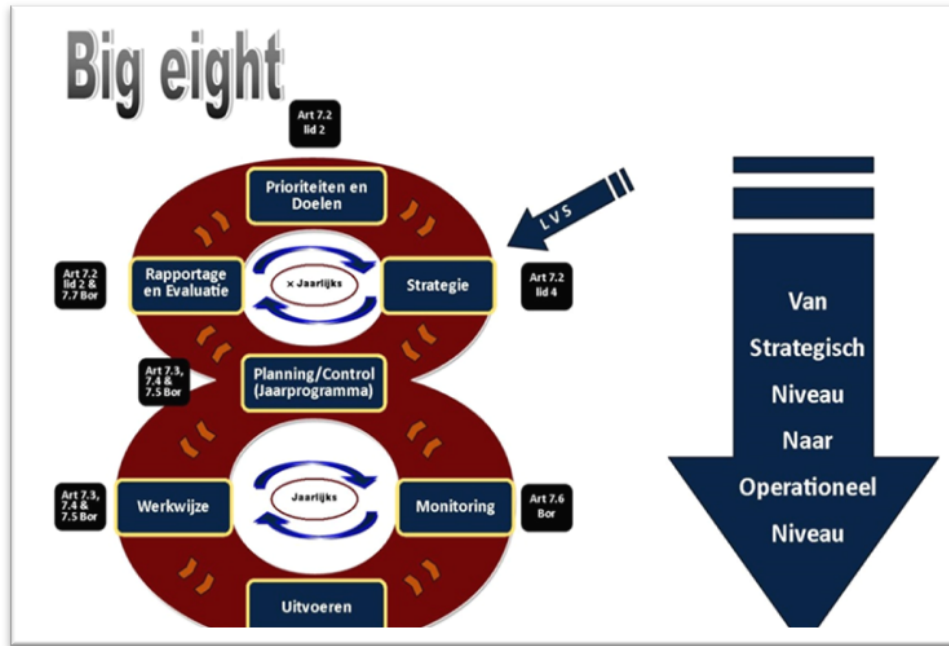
Big eight

Art 7.2 lid 2

Prioriteiten en Doelen

LVS

Art 7.2 lid 2 & 7.7 Bor

Rapportage en Evaluatie

× Jaarlijks

Strategie

Art 7.2 lid 4

Art 7.3, 7.4 & 7.5 Bor

Planning/Control (Jaarprogramma)

Art 7.3, 7.4 & 7.5 Bor

Werkwijze

Jaarlijks

Monitoring

Art 7.6 Bor

Uitvoeren

Van Strategisch Niveau Naar Operationeel Niveau